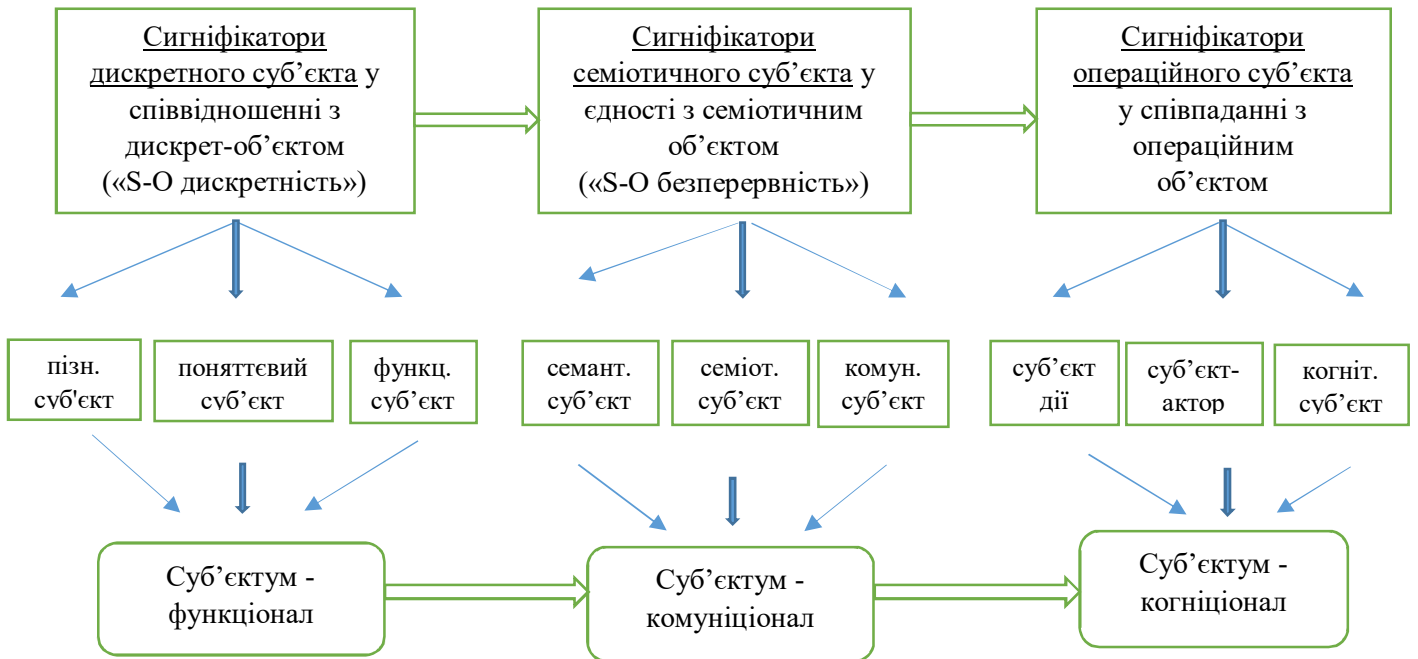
Сигніфікатори дискретного суб’єкта у співвідношенні з дискрет-об’єктом («S-O дискретність»)

Сигніфікатори семіотичного суб’єкта у єдності з семіотичним об’єктом («S-O безперервність»)

Сигніфікатори операційного суб’єкта у співпаданні з операційним об’єктом

пізн. суб'єкт

поняттєвий суб’єкт

функц. суб’єкт

семант. суб’єкт

семіот. суб’єкт

комун. суб’єкт

суб’єкт дії

суб’єкт-актор

когніт. суб’єкт

Суб’єктум - функціонал

Суб’єктум - комуніціонал

Суб’єктум - когніціонал